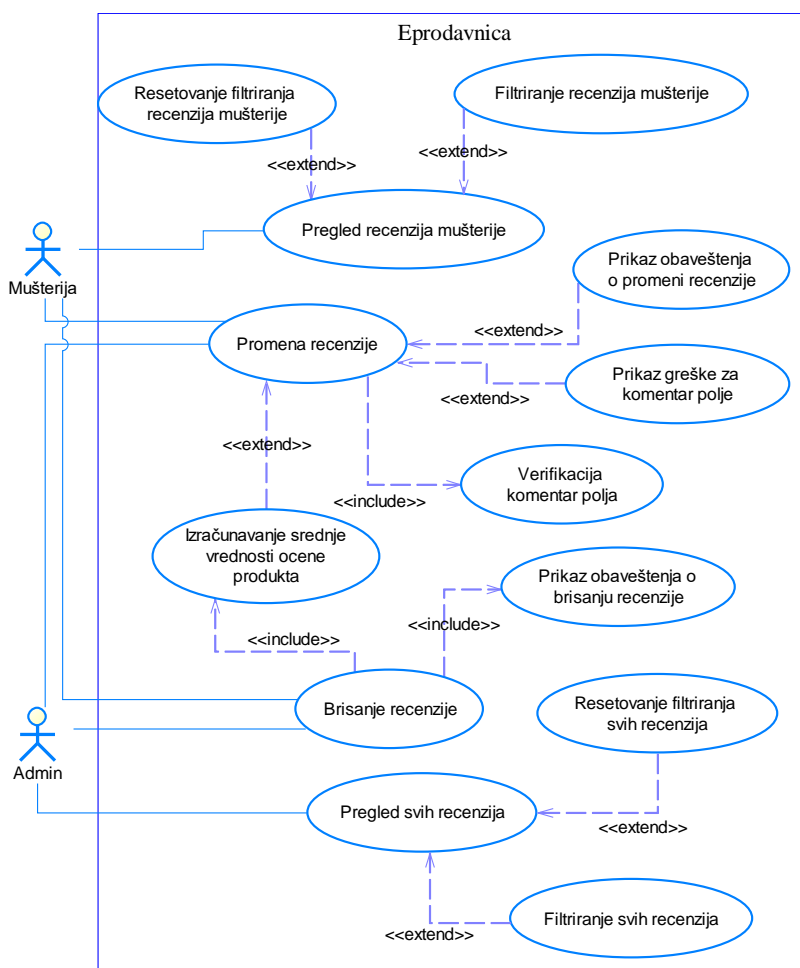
Eprodavnica

Resetovanje filtriranja recenzija mušterije

Filtriranje recenzija mušterije

<<extend>>

<<extend>>

Pregled recenzija mušterije

Mušterija

Prikaz obaveštenja o promeni recenzije

<<extend>>

Promena recenzije

Prikaz greške za komentar polje

<<extend>>

<<extend>>

Verifikacija komentar polja

<<include>>

Izračunavanje srednje vrednosti ocene produkta

Prikaz obaveštenja o brisanju recenzije

<<include>>

<<include>>

Brisanje recenzije

Resetovanje filtriranja svih recenzija

Admin

Pregled svih recenzija

<<extend>>

Filtriranje svih recenzija

<<extend>>